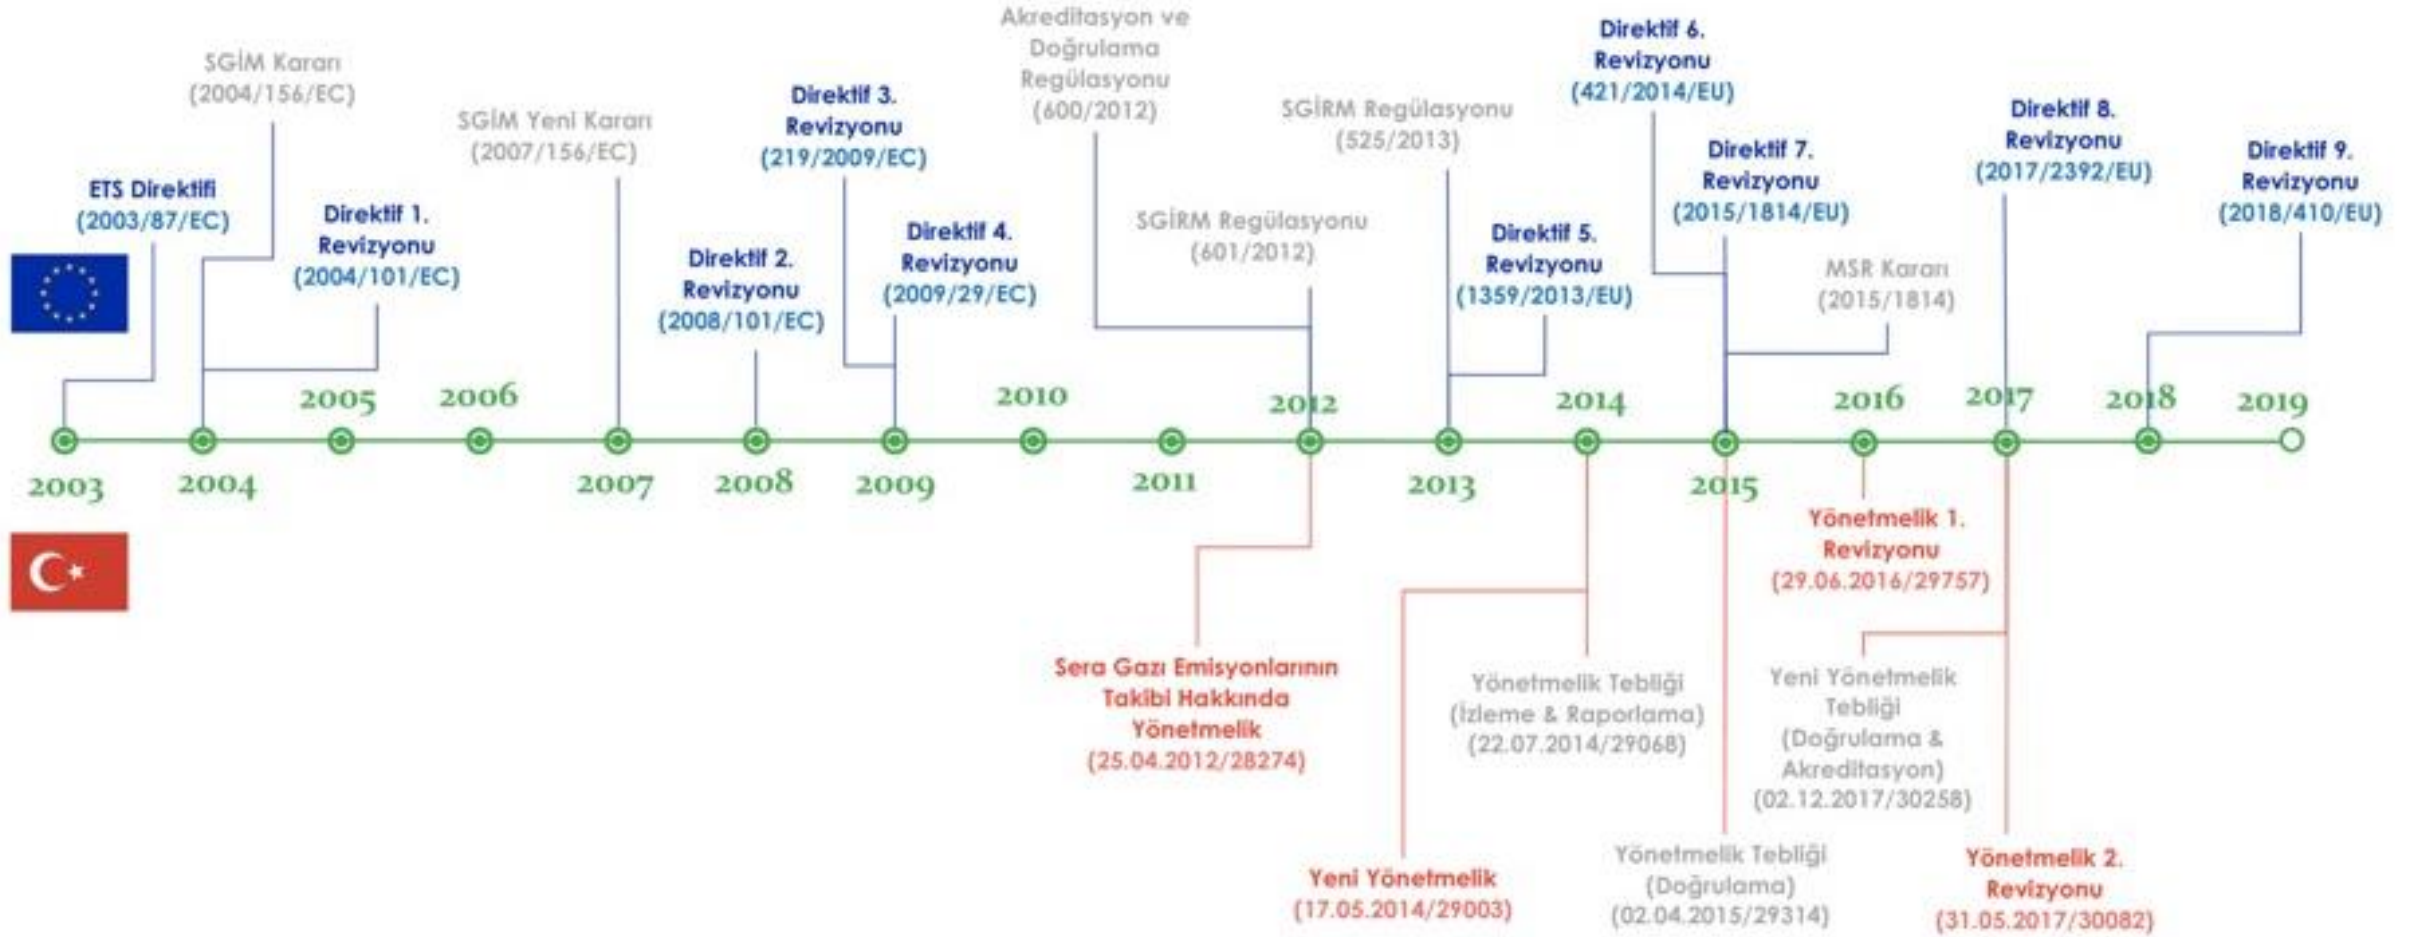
Akreditasyon ve Doğrulama Regülasyonu (600/2012)

SGİM Kararı (2004/156/EC)

SGİM Yeni Kararı (2007/156/EC)

Direktif 3. Revizyonu (219/2009/EC)

SGİRM Regülasyonu (525/2013)

Direktif 6. Revizyonu (421/2014/EU)

Direktif 8. Revizyonu (2017/2392/EU)

Direktif 9. Revizyonu (2018/410/EU)

ETS Direktifi (2003/87/EC)

Direktif 1. Revizyonu (2004/101/EC)

Direktif 2. Revizyonu (2008/101/EC)

Direktif 4. Revizyonu (2009/29/EC)

SGİRM Regülasyonu (601/2012)

Direktif 5. Revizyonu (1359/2013/EU)

Direktif 7. Revizyonu (2015/1814/EU)

MSR Kararı (2015/1814)

2005 2006 2010 2012 2014 2016 2017 2018 2019

2003 2004 2007 2008 2009 2011 2013 2015

Yönetmelik 1. Revizyonu (29.06.2016/29757)

Sera Gazı Emisyonlarının Takibi Hakkında Yönetmelik (25.04.2012/28274)

Yönetmelik Tebliği (İzleme & Raporlama) (22.07.2014/29068)

Yeni Yönetmelik Tebliği (Doğrulama & Akreditasyon) (02.12.2017/30258)

Yeni Yönetmelik (17.05.2014/29003)

Yönetmelik Tebliği (Doğrulama) (02.04.2015/29314)

Yönetmelik 2. Revizyonu (31.05.2017/30082)